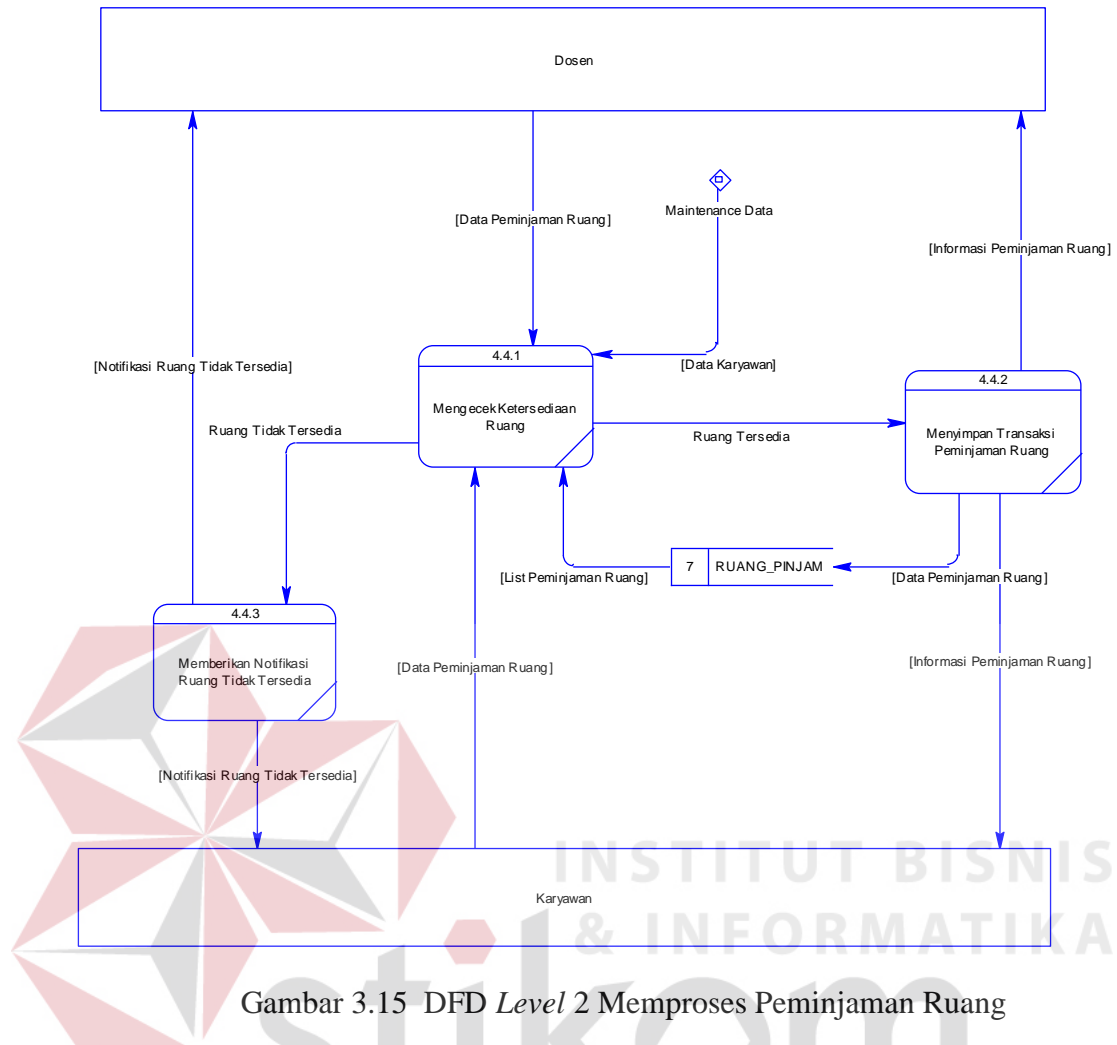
Dosen

[Data Peminjaman Ruang]

Maintenance Data

[Informasi Peminjaman Ruang]

[Notifikasi Ruang Tidak Tersedia]

4.4.1

Mengecek Ketersediaan Ruang

[Data Karyawan]

4.4.2

Menyimpan Transaksi Peminjaman Ruang

Ruang Tidak Tersedia

Ruang Tersedia

[List Peminjaman Ruang]

7 | RUANG_PINJAM

[Data Peminjaman Ruang]

4.4.3

Memberikan Notifikasi Ruang Tidak Tersedia

[Data Peminjaman Ruang]

[Informasi Peminjaman Ruang]

[Notifikasi Ruang Tidak Tersedia]

Karyawan

INSTITUT BISNIS & INFORMATIKA

stikom

Gambar 3.15 DFD *Level* 2 Memproses Peminjaman Ruang